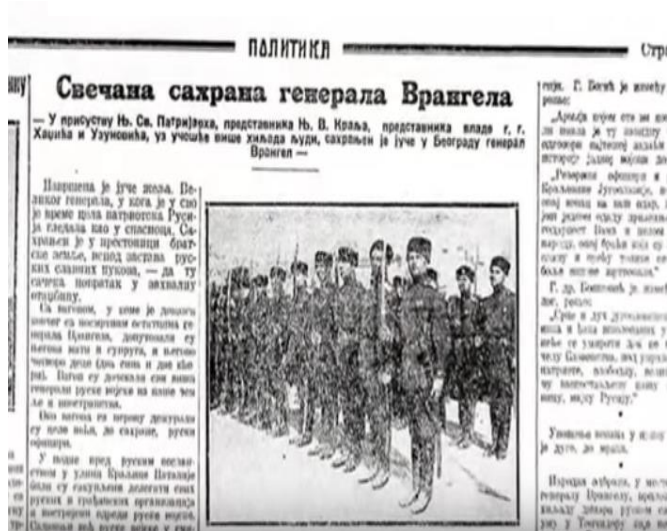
ПОЛИТИКА

Стр

Свечана сахрана генерала Врангела

— У присуству Њ. Св. Патријарха, представника Њ. В. Краља, представника владе г. г. Хаџића и Узуновића, уз учешће више хиљада људи, сахрањен је јуче у Београду генерал Врангел —

Извршена је јуче жеља. Великог генерала, у кога је у своје време цела патриотска Русија гледала као у спасиоца. Сахрањен је у престоници братске земље, испод застава руских славних пукова, — да ту сачека повратак у завичајну отаџбину.

Од вагона, у коме је донесен ковчег са посмртним остацима генерала Врангела, допратили су његова мати и супруга, и његово четворо деце (два сина и две кћери). Вагон су дочекали сви виши генерали руске војске на челу са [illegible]

Око вагона су первоу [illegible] су целе ноћи, до сахране, руски официри.

У подне пред руским посланством у улици Краљице Наталије била су сакупљена делегати свих руских и грађанских организација и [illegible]

гије. Г. Бећић је изнео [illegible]

„Армија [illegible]

„Резервни официри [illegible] Краљевине Југославије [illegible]

Г. др. Бошковић је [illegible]

„Срби и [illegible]

Уметнички венац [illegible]

Народна збрана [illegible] генералу Врангелу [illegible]